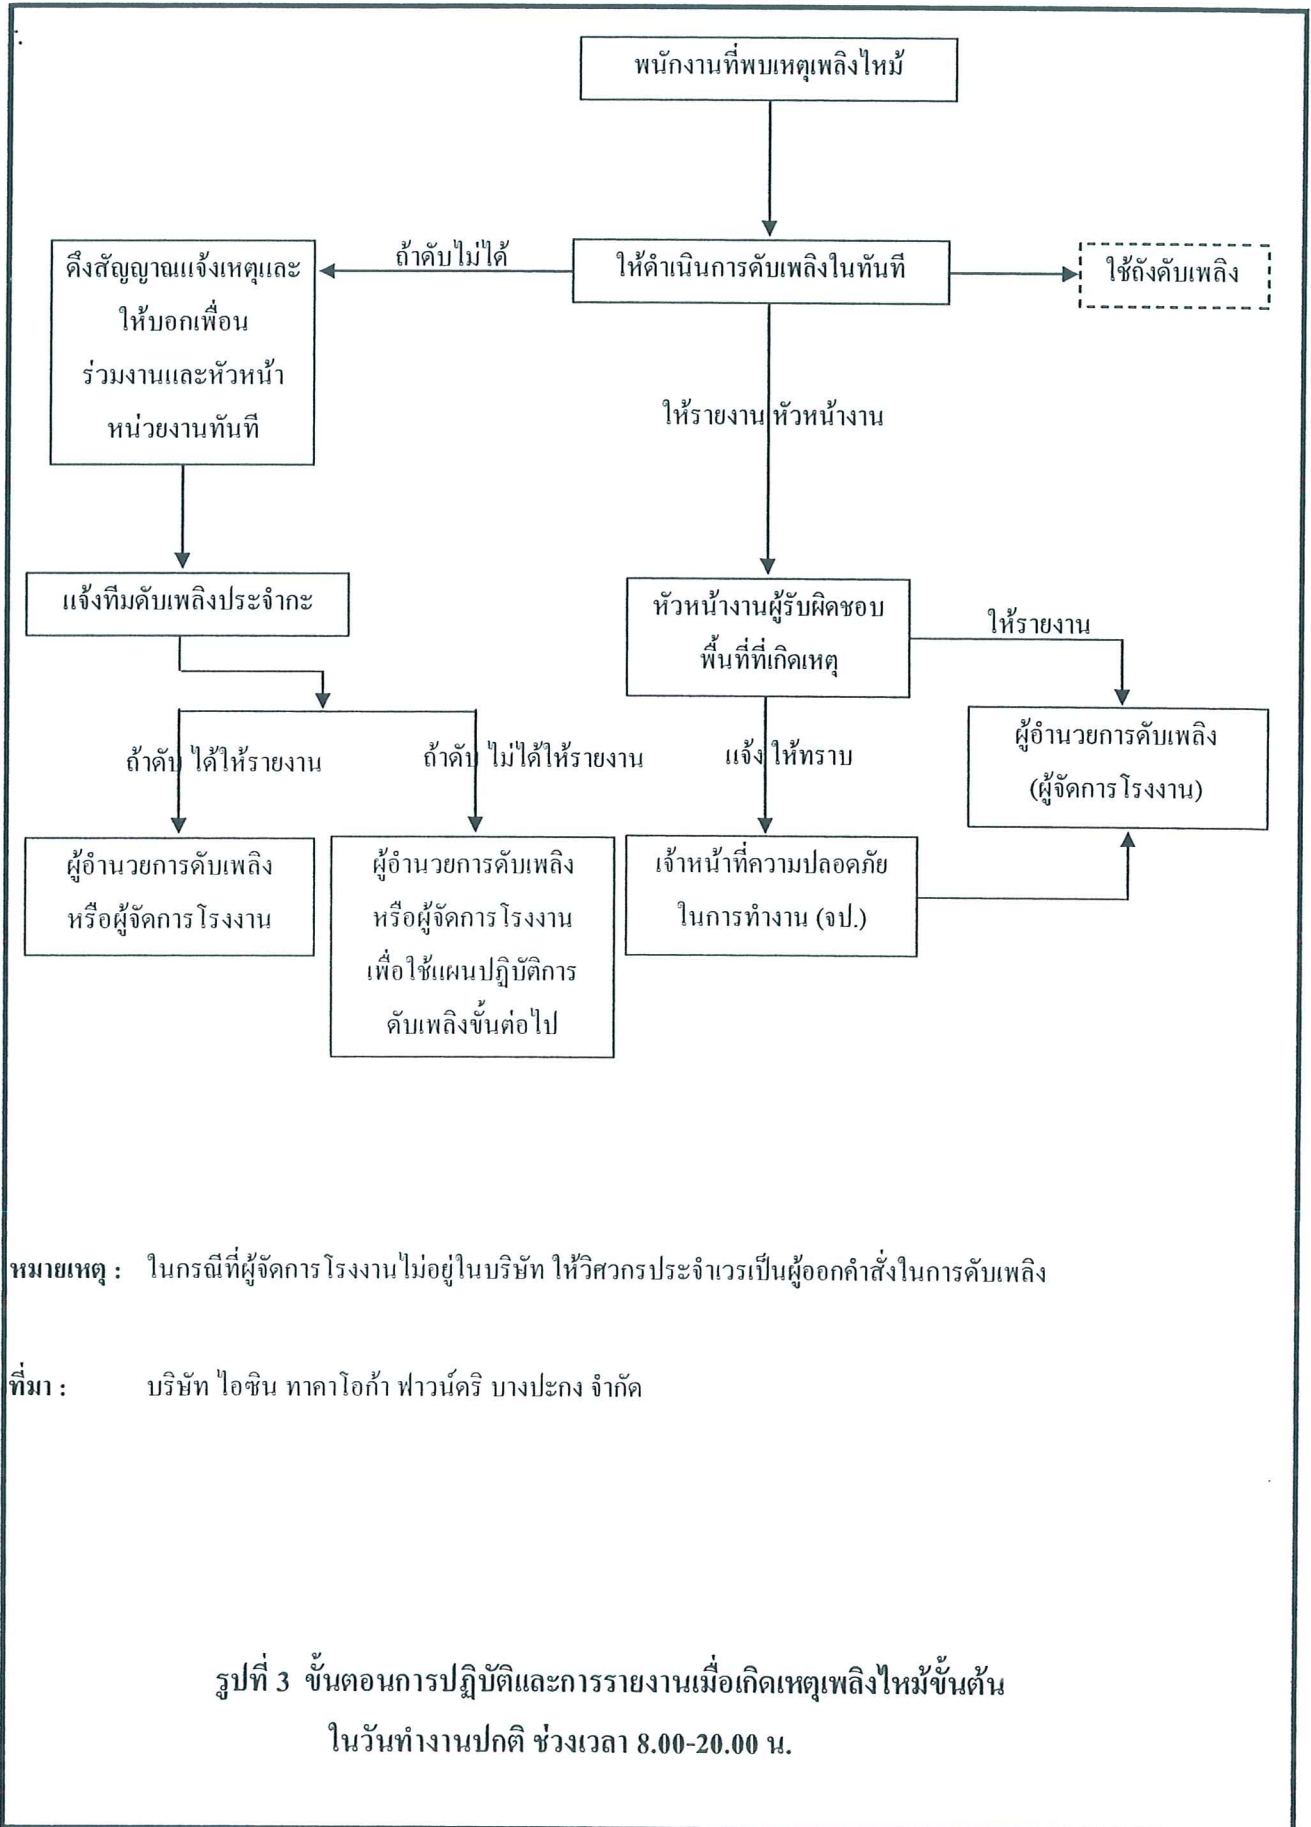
พนักงานที่พบเหตุเพลิงไหม้

ถ้าดับไม่ได้

ให้ดำเนินการดับเพลิงในทันที

ใช้ถังดับเพลิง

ดึงสัญญาณแจ้งเหตุและให้บอกเพื่อนร่วมงานและหัวหน้าหน่วยงานทันที

ให้รายงาน หัวหน้างาน

แจ้งทีมดับเพลิงประจำกะ

หัวหน้างานผู้รับผิดชอบพื้นที่ที่เกิดเหตุ

ให้รายงาน

ผู้อำนวยการดับเพลิง (ผู้จัดการโรงงาน)

ถ้าดับ ได้ให้รายงาน

ถ้าดับ ไม่ได้ให้รายงาน

แจ้ง ให้ทราบ

ผู้อำนวยการดับเพลิงหรือผู้จัดการโรงงาน

ผู้อำนวยการดับเพลิงหรือผู้จัดการโรงงานเพื่อใช้แผนปฏิบัติการดับเพลิงขั้นต่อไป

เจ้าหน้าที่ความปลอดภัยในการทำงาน (จป.)

หมายเหตุ : ในกรณีที่ผู้จัดการโรงงานไม่อยู่ในบริษัท ให้วิศวกรประจำเวรเป็นผู้ออกคำสั่งในการดับเพลิง

ที่มา : บริษัท ไอซิน ทาคาโอก้า ฟาวน์ดริ บางปะกง จำกัด

รูปที่ 3 ขั้นตอนการปฏิบัติและการรายงานเมื่อเกิดเหตุเพลิงไหม้ขั้นต้น ในวันทำงานปกติ ช่วงเวลา 8.00-20.00 น.